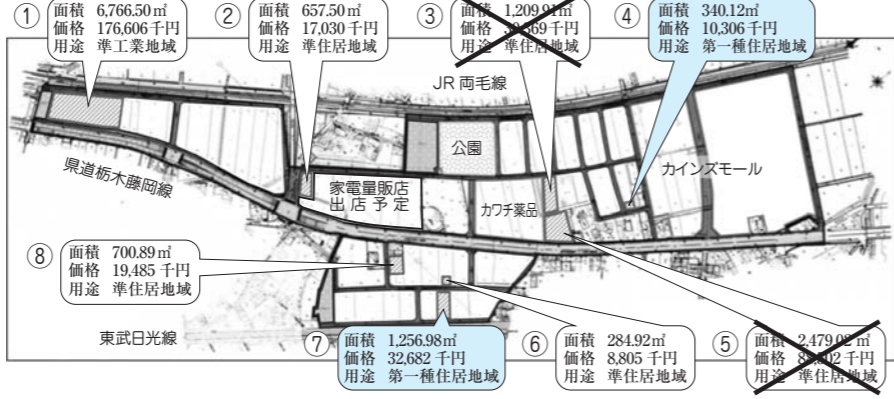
① 面積 6,766.50㎡
価格 176,606千円
用途 準工業地域

② 面積 657.50㎡
価格 17,030千円
用途 準住居地域

③ 面積 1,209.91㎡
価格 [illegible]千円
用途 準住居地域

④ 面積 340.12㎡
価格 10,306千円
用途 第一種住居地域

JR 両毛線

公園

カインズモール

県道栃木藤岡線

家電量販店
出店予定

カワチ薬品

⑧ 面積 700.89㎡
価格 19,485千円
用途 準住居地域

東武日光線

⑦ 面積 1,256.98㎡
価格 32,682千円
用途 第一種住居地域

⑥ 面積 284.92㎡
価格 8,805千円
用途 準住居地域

⑤ 面積 2,479.02㎡
価格 8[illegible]千円
用途 準住居地域